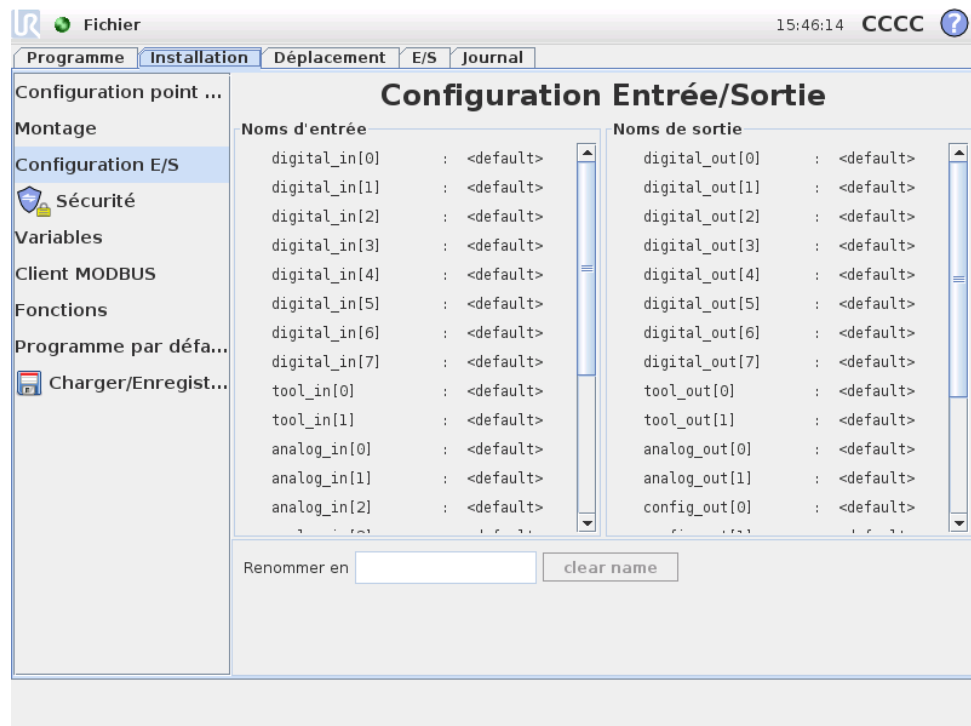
Fichier 15:46:14 CCCC ?

Programme | Installation | Déplacement | E/S | Journal

Configuration point ...
Montage
Configuration E/S
Sécurité
Variables
Client MODBUS
Fonctions
Programme par défa...
Charger/Enregist...

Configuration Entrée/Sortie

Noms d'entrée
digital_in[0] : <default>
digital_in[1] : <default>
digital_in[2] : <default>
digital_in[3] : <default>
digital_in[4] : <default>
digital_in[5] : <default>
digital_in[6] : <default>
digital_in[7] : <default>
tool_in[0] : <default>
tool_in[1] : <default>
analog_in[0] : <default>
analog_in[1] : <default>
analog_in[2] : <default>
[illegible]

Noms de sortie
digital_out[0] : <default>
digital_out[1] : <default>
digital_out[2] : <default>
digital_out[3] : <default>
digital_out[4] : <default>
digital_out[5] : <default>
digital_out[6] : <default>
digital_out[7] : <default>
tool_out[0] : <default>
tool_out[1] : <default>
analog_out[0] : <default>
analog_out[1] : <default>
config_out[0] : <default>
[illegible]

Renommer en
clear name